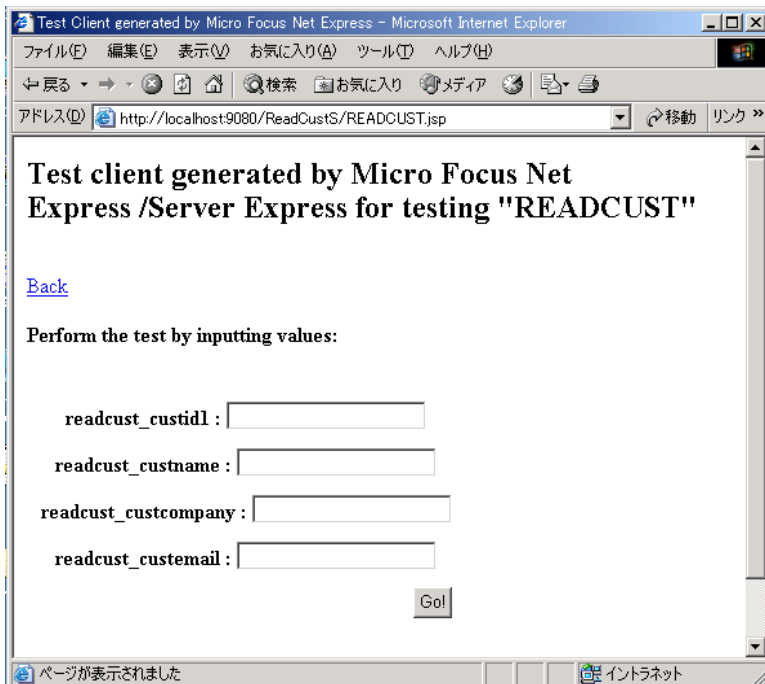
Test Client generated by Micro Focus Net Express - Microsoft Internet Explorer

ファイル(F) 編集(E) 表示(V) お気に入り(A) ツール(T) ヘルプ(H)

戻る 検索 お気に入り メディア

アドレス(D) http://localhost:9080/ReadCustS/READCUST.jsp 移動 リンク »

# Test client generated by Micro Focus Net Express /Server Express for testing "READCUST"

Back

**Perform the test by inputting values:**

readcust_custid1 :

readcust_custname :

readcust_custcompany :

readcust_custemail :

Go!

ページが表示されました イントラネット